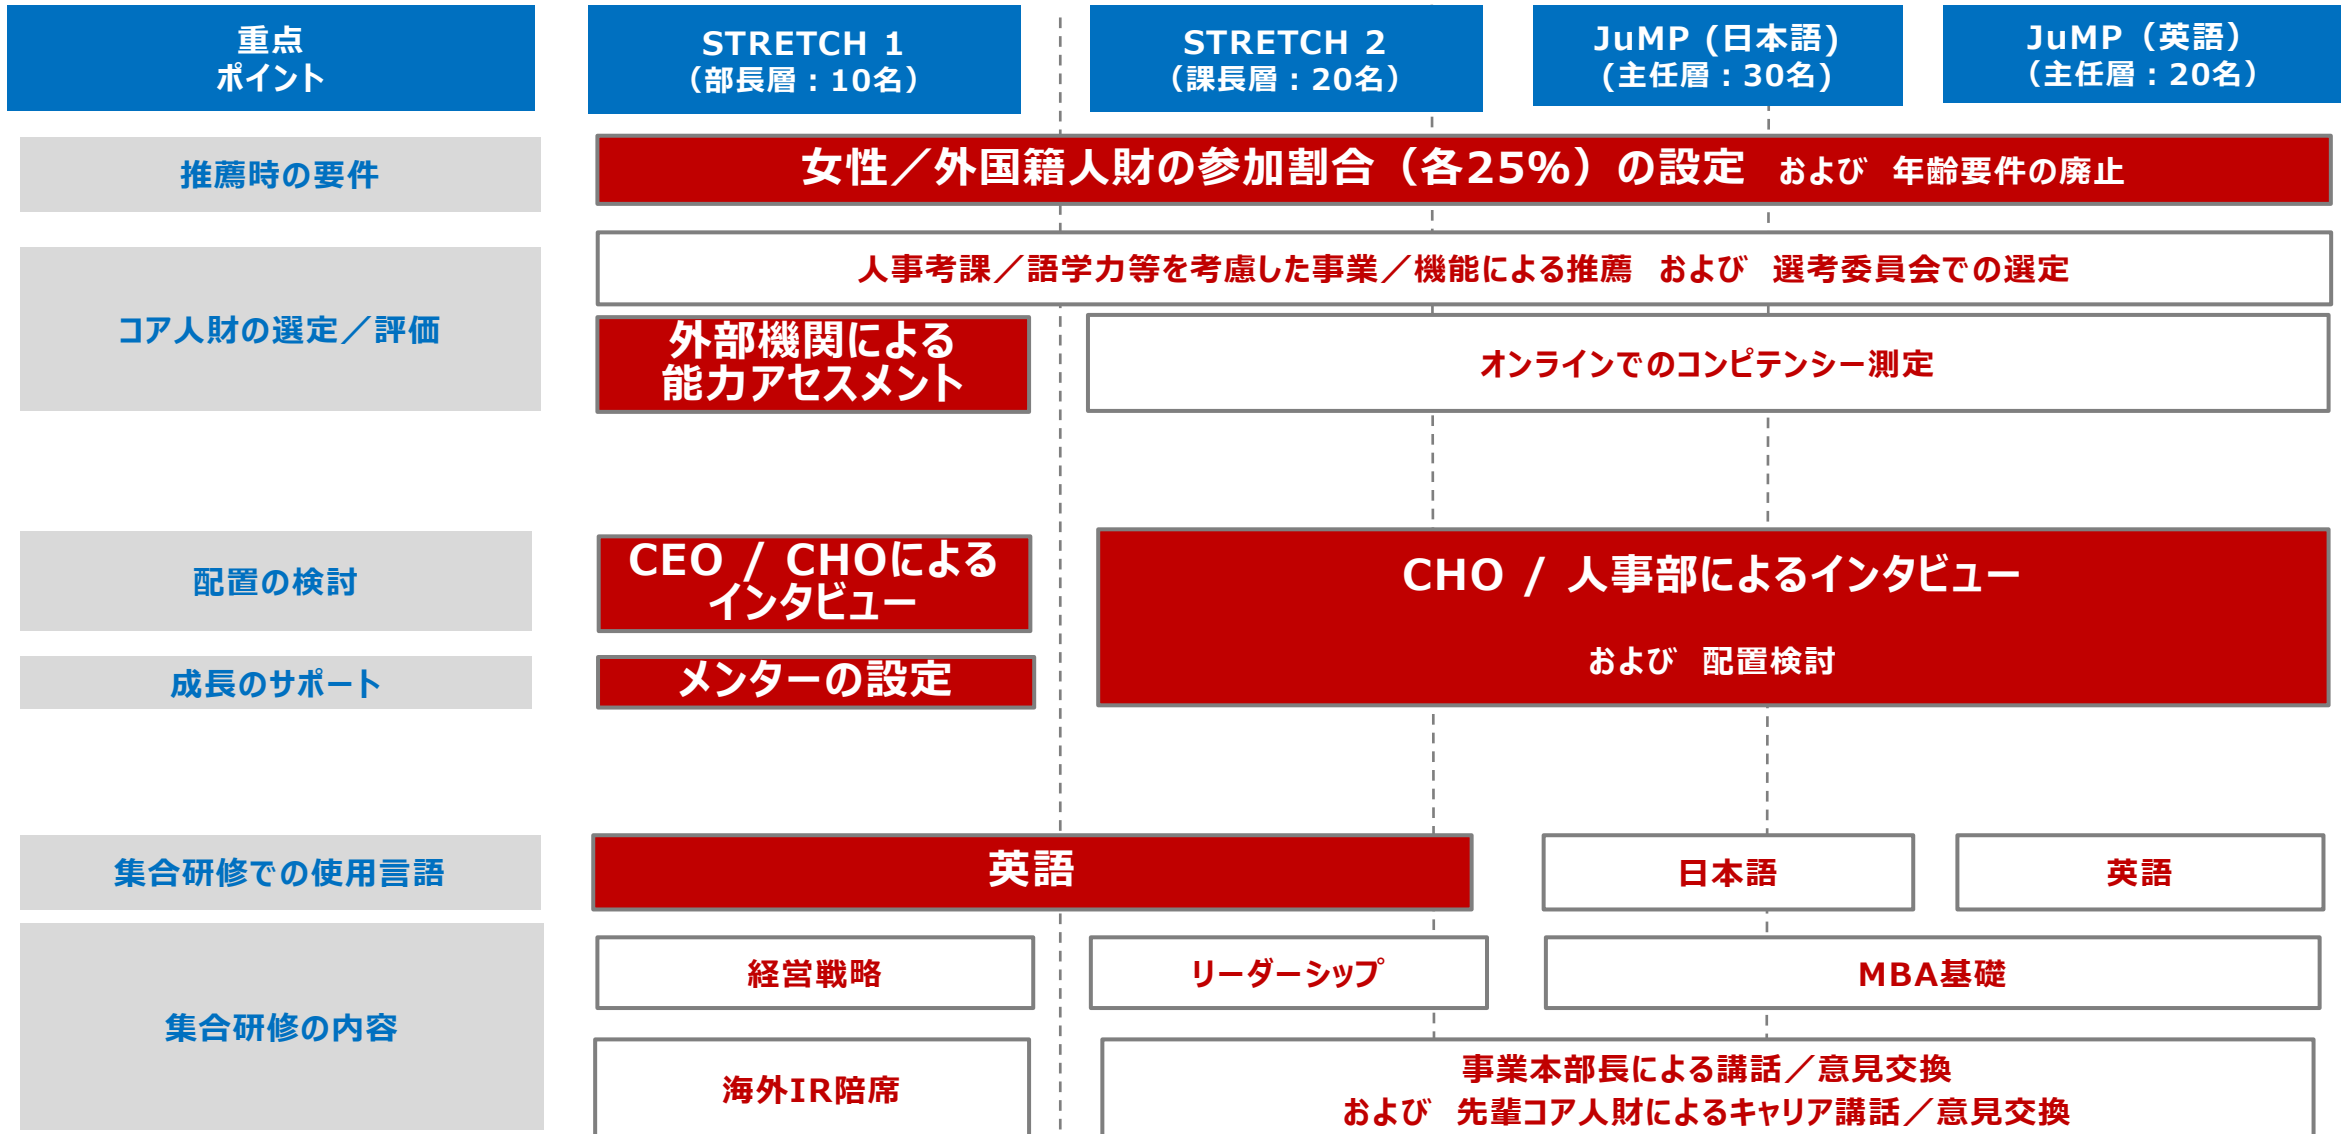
| 重点ポイント | STRETCH 1（部長層：10名） | STRETCH 2（課長層：20名） | JuMP（日本語）（主任層：30名） | JuMP（英語）（主任層：20名） |
|---|---|---|---|---|
| 推薦時の要件 | 女性／外国籍人財の参加割合（各25%）の設定 および 年齢要件の廃止 | | | |
| コア人財の選定／評価 | 人事考課／語学力等を考慮した事業／機能による推薦 および 選考委員会での選定 | | | |
| | 外部機関による能力アセスメント | オンラインでのコンピテンシー測定 | | |
| 配置の検討 | CEO / CHOによるインタビュー | CHO / 人事部によるインタビュー および 配置検討 | | |
| 成長のサポート | メンターの設定 | | | |
| 集合研修での使用言語 | 英語 | | 日本語 | 英語 |
| 集合研修の内容 | 経営戦略 | リーダーシップ | MBA基礎 | |
| | 海外IR陪席 | 事業本部長による講話／意見交換 および 先輩コア人財によるキャリア講話／意見交換 | | |